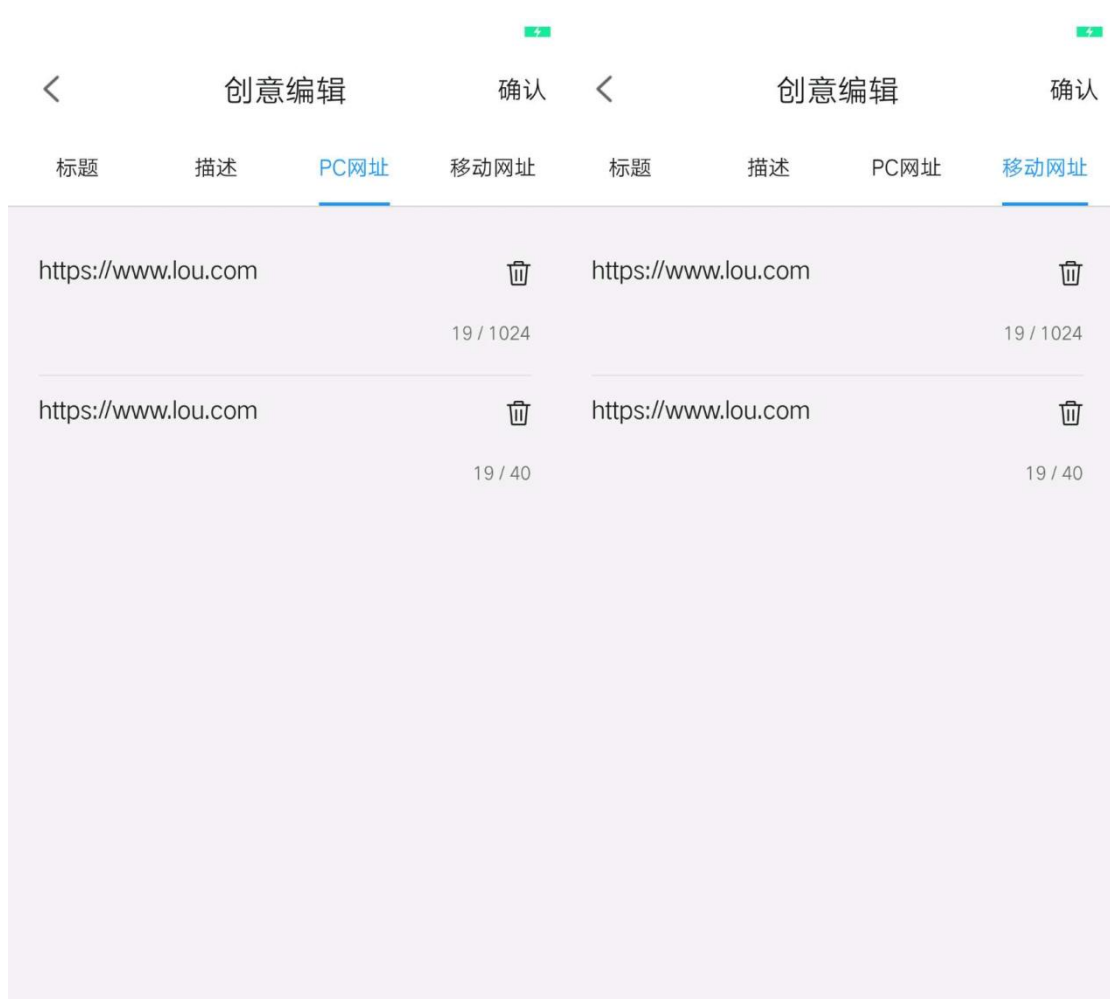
创意编辑 确认

标题 描述 PC网址 移动网址

https://www.lou.com

19 / 1024

https://www.lou.com

19 / 40

创意编辑 确认

标题 描述 PC网址 移动网址

https://www.lou.com

19 / 1024

https://www.lou.com

19 / 40